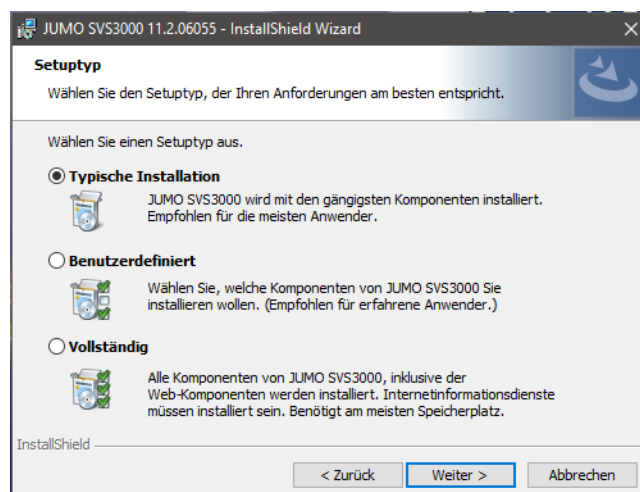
JUMO SVS3000 11.2.06055 - InstallShield Wizard

Setuptyp

Wählen Sie den Setuptyp, der Ihren Anforderungen am besten entspricht.

Wählen Sie einen Setuptyp aus.

Typische Installation

JUMO SVS3000 wird mit den gängigsten Komponenten installiert. Empfohlen für die meisten Anwender.

Benutzerdefiniert

Wählen Sie, welche Komponenten von JUMO SVS3000 Sie installieren wollen. (Empfohlen für erfahrene Anwender.)

Vollständig

Alle Komponenten von JUMO SVS3000, inklusive der Web-Komponenten werden installiert. Internetinformationsdienste müssen installiert sein. Benötigt am meisten Speicherplatz.

InstallShield

< Zurück

Weiter >

Abbrechen